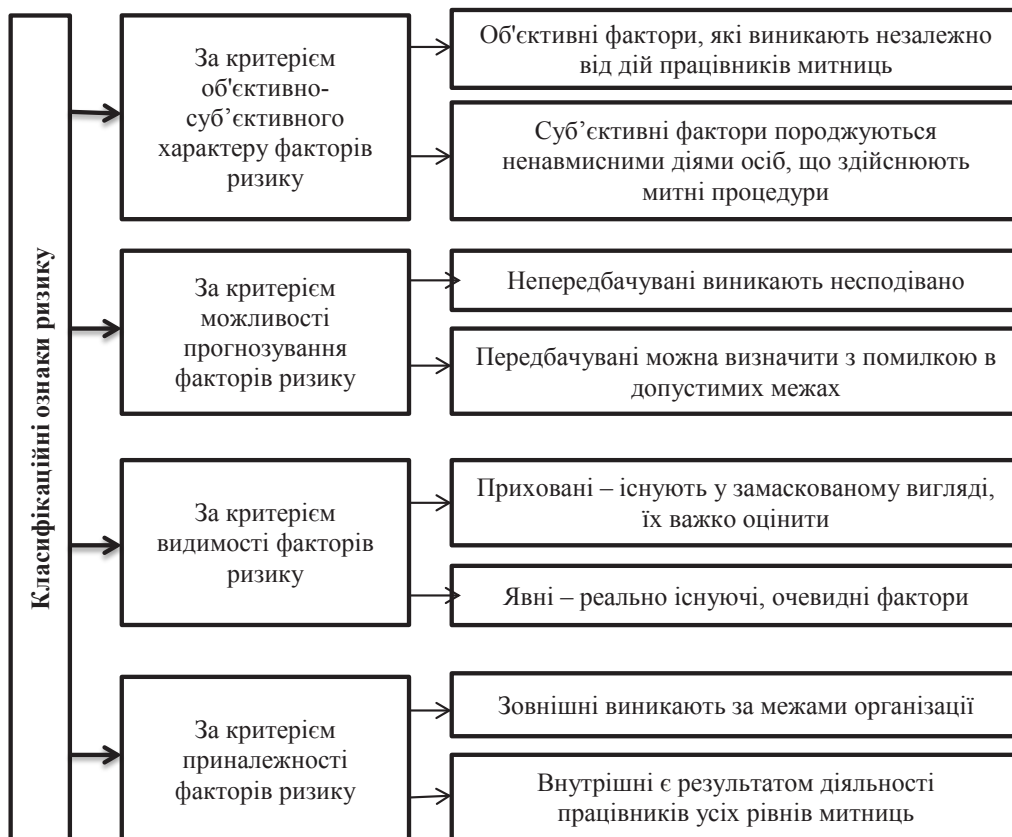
Класифікаційні ознаки ризику

За критерієм об'єктивно-суб'єктивного характеру факторів ризику

Об'єктивні фактори, які виникають незалежно від дій працівників митниць

Суб'єктивні фактори породжуються ненавмисними діями осіб, що здійснюють митні процедури

За критерієм можливості прогнозування факторів ризику

Непередбачувані виникають несподівано

Передбачувані можна визначити з помилкою в допустимих межах

За критерієм видимості факторів ризику

Приховані – існують у замаскованому вигляді, їх важко оцінити

Явні – реально існуючі, очевидні фактори

За критерієм приналежності факторів ризику

Зовнішні виникають за межами організації

Внутрішні є результатом діяльності працівників усіх рівнів митниць